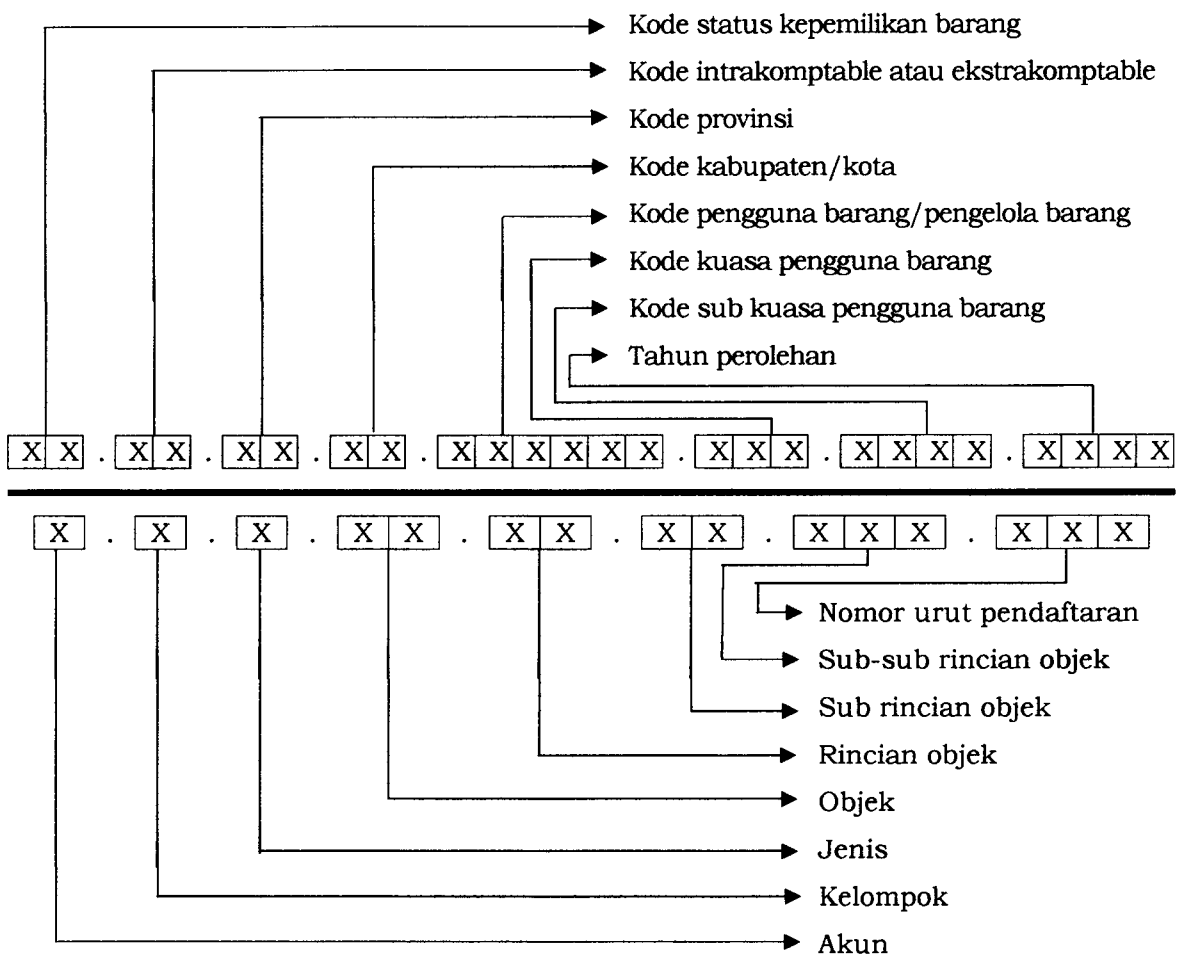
Kode status kepemilikan barang
Kode intrakomptable atau ekstrakomptable
Kode provinsi
Kode kabupaten/kota
Kode pengguna barang/pengelola barang
Kode kuasa pengguna barang
Kode sub kuasa pengguna barang
Tahun perolehan

X X . X X . X X . X X . X X X X X X . X X X . X X X X . X X X X

X . X . X . X X . X X . X X . X X X . X X X

Nomor urut pendaftaran
Sub-sub rincian objek
Sub rincian objek
Rincian objek
Objek
Jenis
Kelompok
Akun